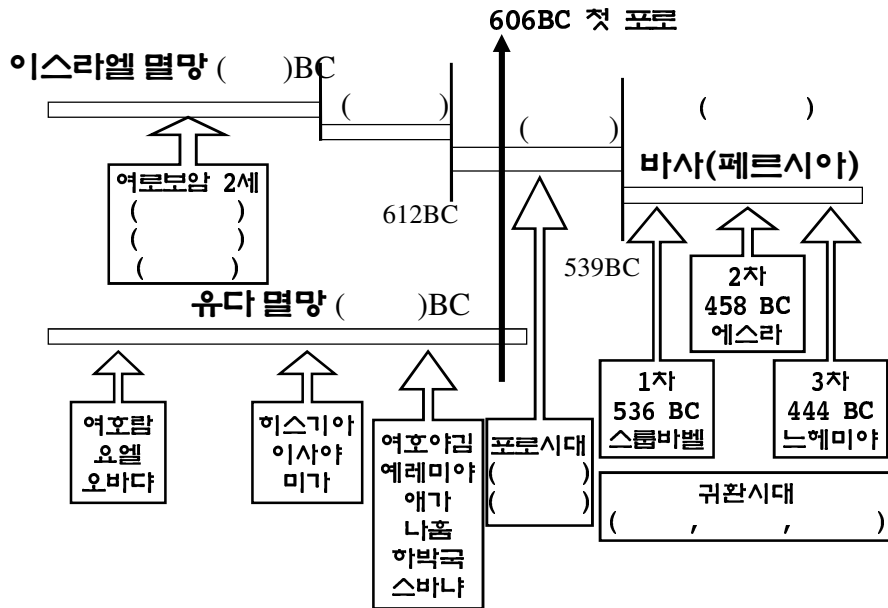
606BC 첫 포로

이스라엘 멸망 (　　)BC

(　　)

(　　)

(　　)

바사(페르시아)

여로보암 2세
(　　)
(　　)
(　　)

612BC

539BC

2차
458 BC
에스라

유다 멸망 (　　)BC

1차
536 BC
스룹바벨

3차
444 BC
느헤미야

여호람
요엘
오바댜

히스기아
이사야
미가

여호야김
예레미야
애가
나훔
하박국
스바냐

포로시대
(　　)
(　　)

귀환시대
(　　,　　,　　)